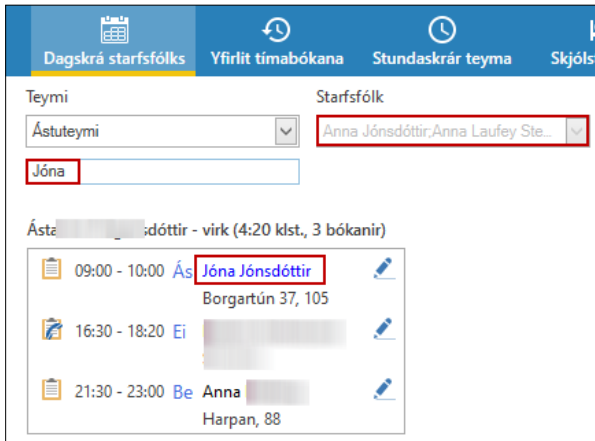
Dagskrá starfsfólks | Yfirlit tímabókana | Stundaskrár teyma | Skjóls

Teymi
Ástuteymi

Starfsfólk
Anna Jónsdóttir;Anna Laufey Ste...

Jóna

Ásta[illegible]sdóttir - virk (4:20 klst., 3 bókanir)

09:00 - 10:00 Ás Jóna Jónsdóttir
Borgartún 37, 105

16:30 - 18:20 Ei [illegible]

21:30 - 23:00 Be Anna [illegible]
Harpan, 88